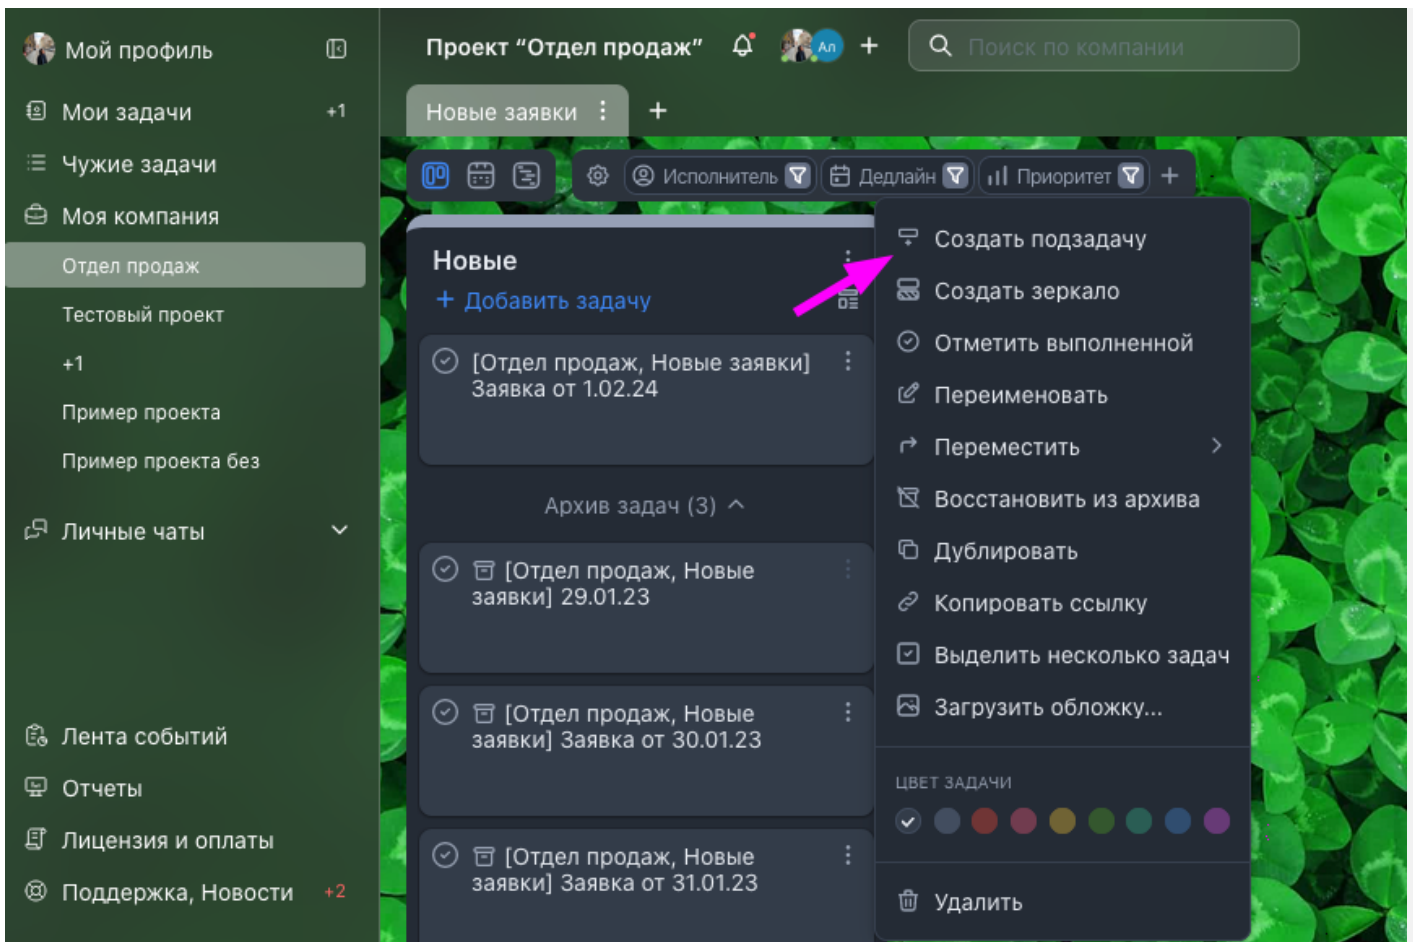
Мой профиль

Мои задачи +1

Чужие задачи

Моя компания

Отдел продаж

Тестовый проект

+1

Пример проекта

Пример проекта без

Личные чаты

Лента событий

Отчеты

Лицензия и оплаты

Поддержка, Новости +2

Проект "Отдел продаж"

Ан

+

Поиск по компании

Новые заявки

+

Исполнитель

Дедлайн

Приоритет

+

Новые

+ Добавить задачу

[Отдел продаж, Новые заявки] Заявка от 1.02.24

Архив задач (3)

[Отдел продаж, Новые заявки] 29.01.23

[Отдел продаж, Новые заявки] Заявка от 30.01.23

[Отдел продаж, Новые заявки] Заявка от 31.01.23

Создать подзадачу

Создать зеркало

Отметить выполненной

Переименовать

Переместить

Восстановить из архива

Дублировать

Копировать ссылку

Выделить несколько задач

Загрузить обложку...

ЦВЕТ ЗАДАЧИ

Удалить